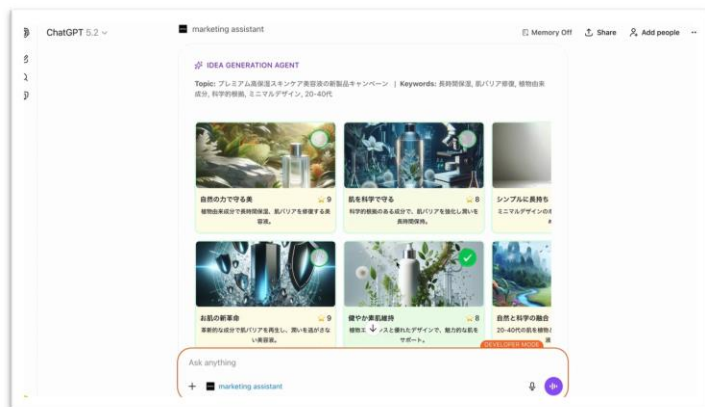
ChatGPT 5.2

marketing assistant

Memory Off

Share

Add people

IDEA GENERATION AGENT

Topic: プレミアム高保湿スキンケア美容液の新製品キャンペーン | Keywords: 長時間保湿, 肌バリア修復, 植物由来成分, 科学的根拠, ミニマルデザイン, 20-40代

自然の力で守る美 9
植物由来成分で長時間保湿。肌バリアを修復する美容液。

肌を科学で守る 8
科学的根拠のある成分で、肌バリアを強化し潤いを長時間保持。

シンプルに長持ち
ミニマルデザインの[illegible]

お肌の新革命 9
革新的な成分で肌バリアを再生し、潤いを逃がさない美容液。

健やか素肌維持 8
植物エ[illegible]スと優れたデザインで、魅力的な肌をサポート。

自然と科学の融合
20-40代の肌を植物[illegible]

DEVELOPER MODE

Ask anything

+ marketing assistant